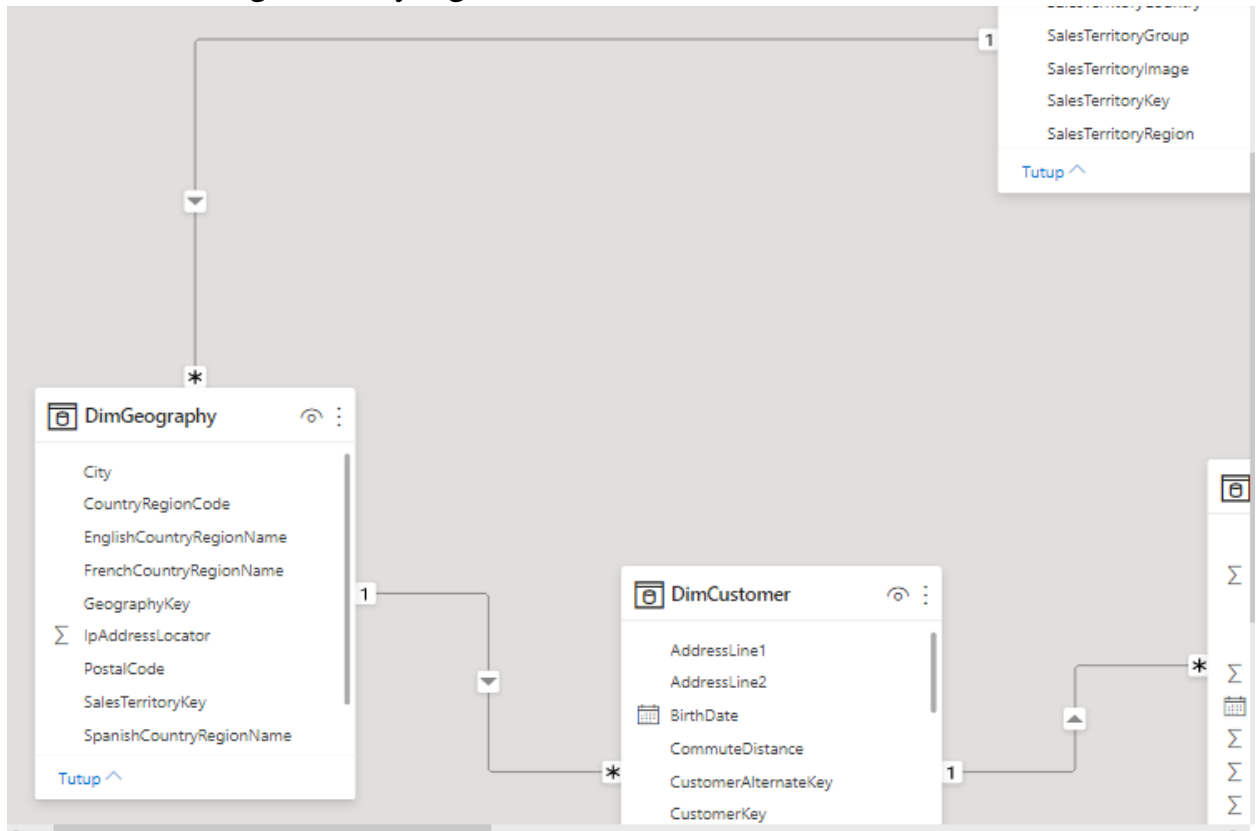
1
SalesTerritoryGroup
SalesTerritoryImage
SalesTerritoryKey
SalesTerritoryRegion
Tutup

*
DimGeography
City
CountryRegionCode
EnglishCountryRegionName
FrenchCountryRegionName
GeographyKey
$\sum$ IpAddressLocator
PostalCode
SalesTerritoryKey
SpanishCountryRegionName
Tutup

1
*
DimCustomer
AddressLine1
AddressLine2
BirthDate
CommuteDistance
CustomerAlternateKey
CustomerKey
1
*
$\sum$
$\sum$
$\sum$
$\sum$
$\sum$